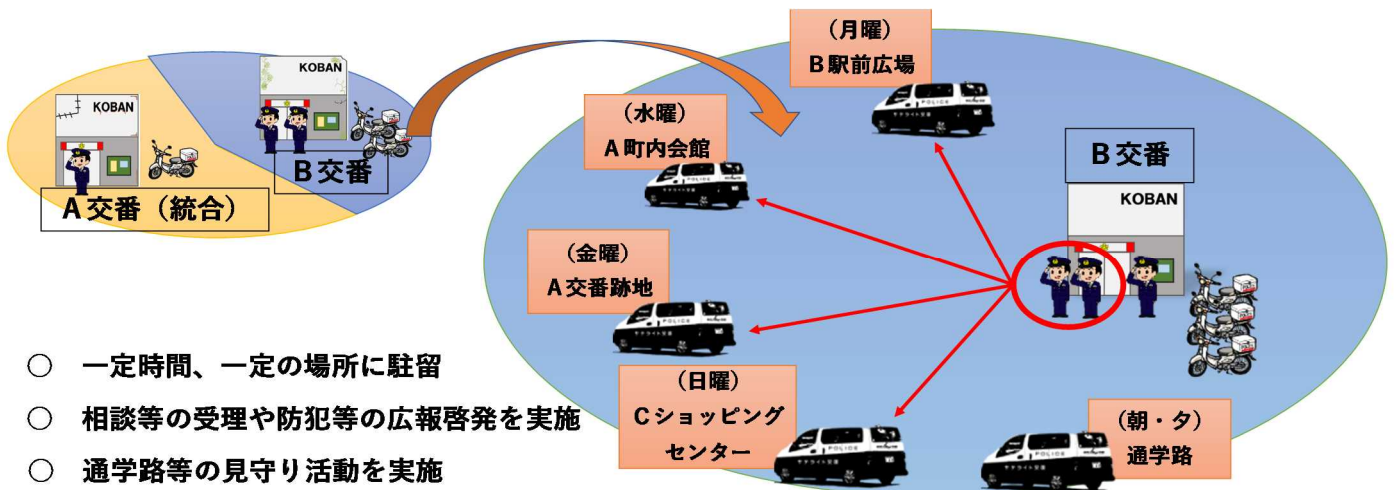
KOBAN

KOBAN

B交番

A交番（統合）

（月曜）
B駅前広場

（水曜）
A町内会館

B交番

KOBAN

（金曜）
A交番跡地

（日曜）
Cショッピングセンター

（朝・夕）
通学路

○ 一定時間、一定の場所に駐留

○ 相談等の受理や防犯等の広報啓発を実施

○ 通学路等の見守り活動を実施